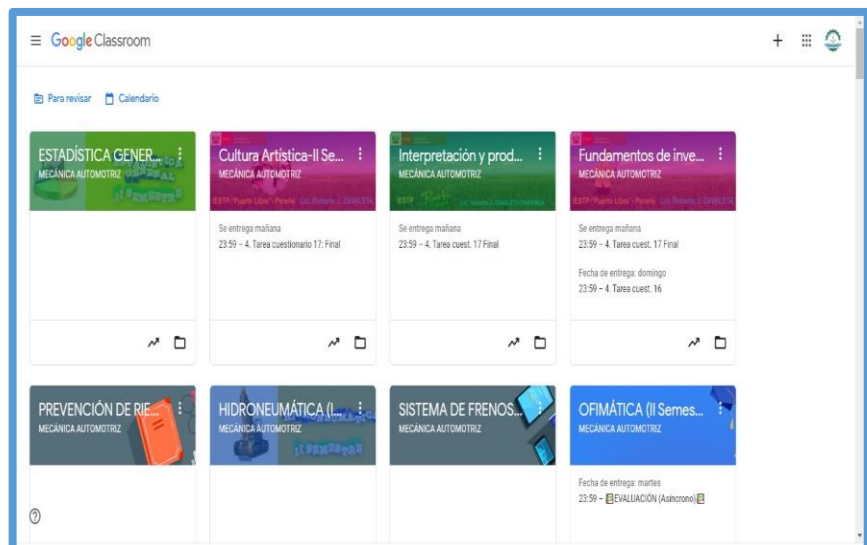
Google Classroom

Para revisar
Calendario

ESTADÍSTICA GENER...
MECÁNICA AUTOMOTRIZ

Cultura Artística-II Se...
MECÁNICA AUTOMOTRIZ
Se entrega mañana
23:59 – 4. Tarea cuestionario 17: Final

Interpretación y prod...
MECÁNICA AUTOMOTRIZ
Se entrega mañana
23:59 – 4. Tarea cuest. 17 Final

Fundamentos de inve...
MECÁNICA AUTOMOTRIZ
Se entrega mañana
23:59 – 4. Tarea cuest. 17 Final
Fecha de entrega: domingo
23:59 – 4. Tarea cuest. 16

PREVENCIÓN DE RIE...
MECÁNICA AUTOMOTRIZ

HIDRONEUMÁTICA (I...
MECÁNICA AUTOMOTRIZ

SISTEMA DE FRENOS...
MECÁNICA AUTOMOTRIZ

OFIMÁTICA (II Semes...
MECÁNICA AUTOMOTRIZ
Fecha de entrega: martes
23:59 – EVALUACIÓN (Asíncrono)